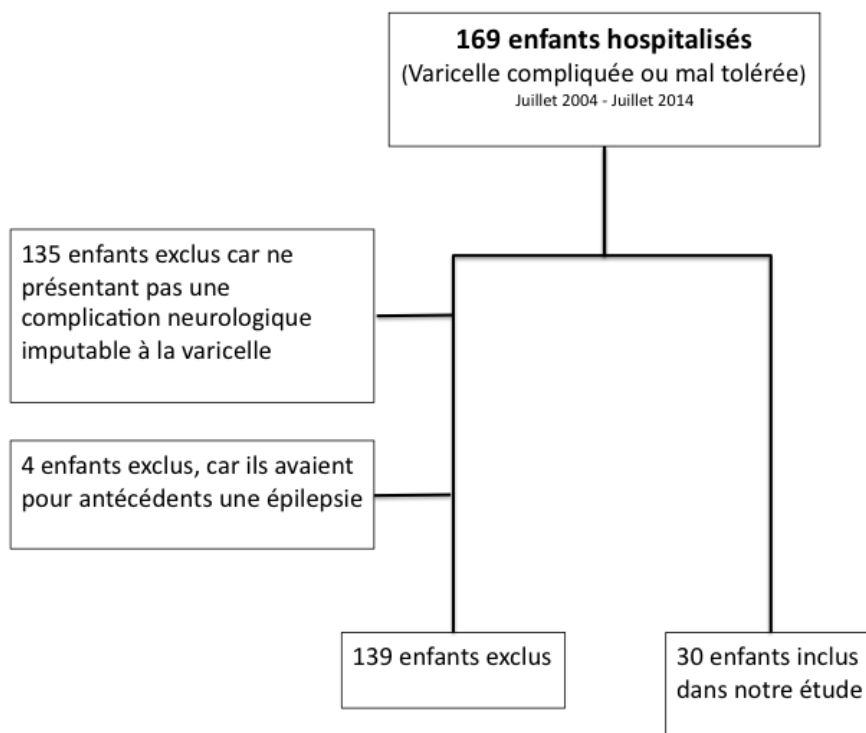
**169 enfants hospitalisés**
(Varicelle compliquée ou mal tolérée)
Juillet 2004 - Juillet 2014

135 enfants exclus car ne présentant pas une complication neurologique imputable à la varicelle

4 enfants exclus, car ils avaient pour antécédents une épilepsie

139 enfants exclus

30 enfants inclus dans notre étude